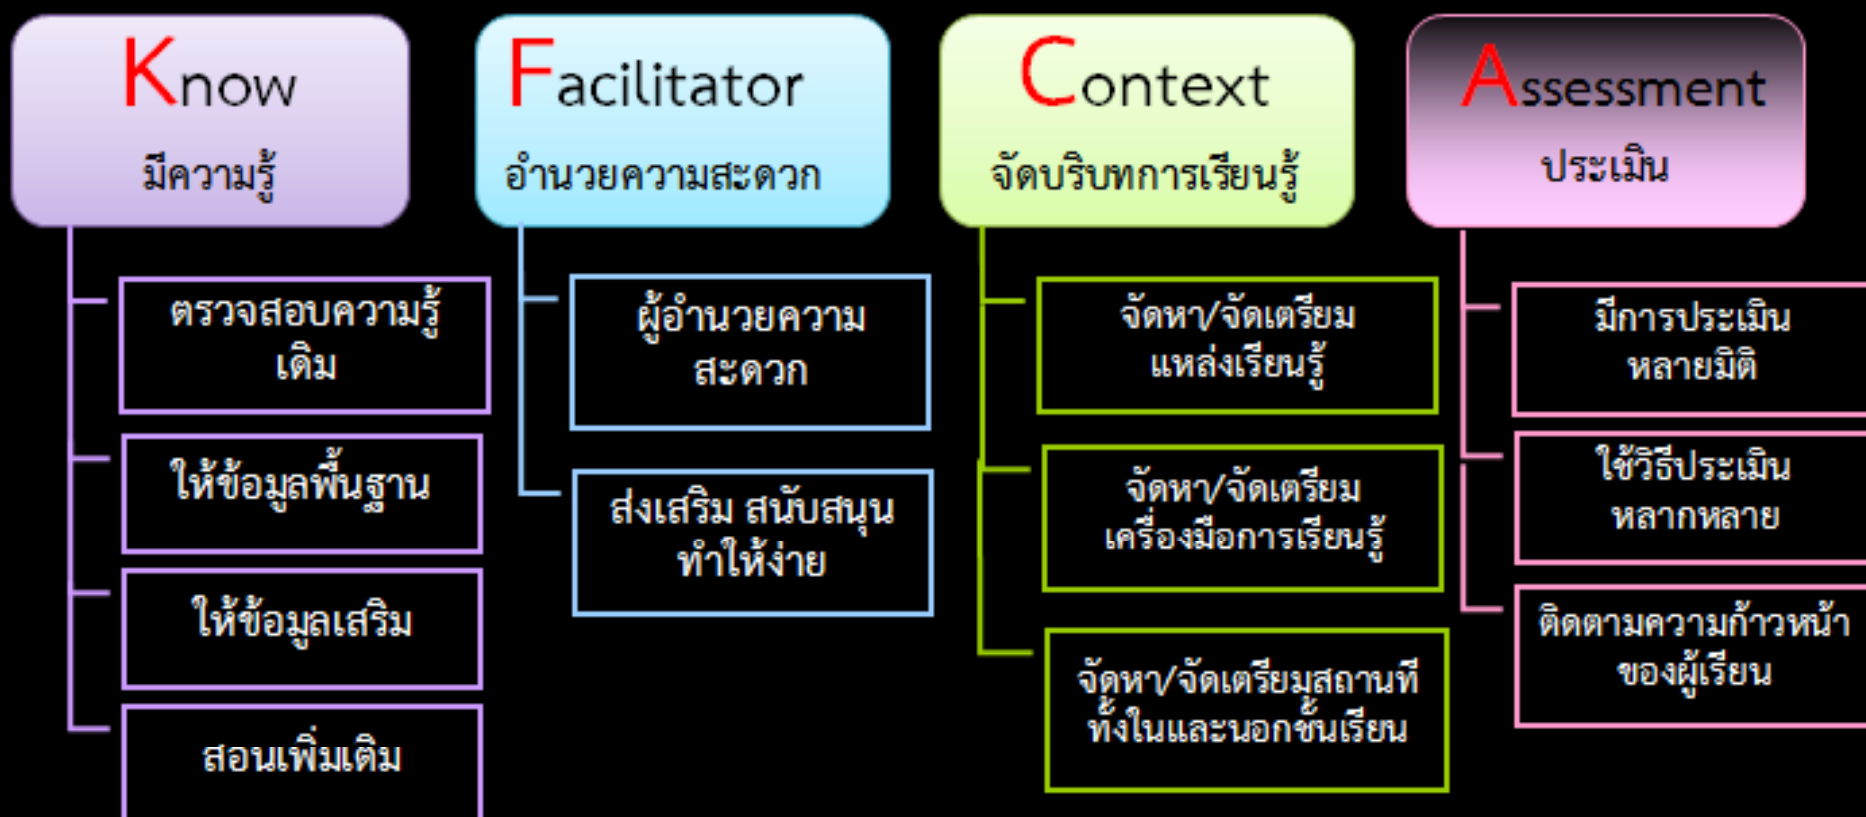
Know
มีความรู้

ตรวจสอบความรู้เดิม

ให้ข้อมูลพื้นฐาน

ให้ข้อมูลเสริม

สอนเพิ่มเติม

Facilitator
อำนวยความสะดวก

ผู้อำนวยความสะดวก

ส่งเสริม สนับสนุน ทำให้ง่าย

Context
จัดบริบทการเรียนรู้

จัดหา/จัดเตรียมแหล่งเรียนรู้

จัดหา/จัดเตรียมเครื่องมือการเรียนรู้

จัดหา/จัดเตรียมสถานที่ทั้งในและนอกชั้นเรียน

Assessment
ประเมิน

มีการประเมินหลายมิติ

ใช้วิธีประเมินหลากหลาย

ติดตามความก้าวหน้าของผู้เรียน